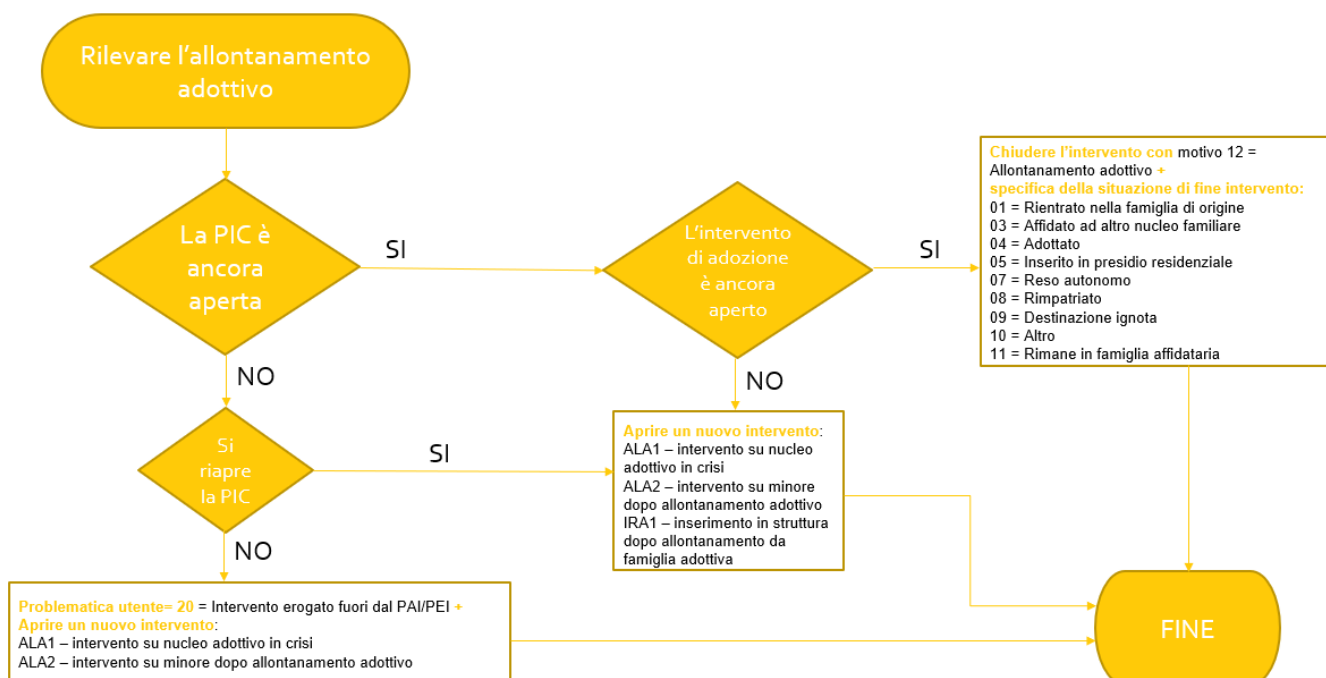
Rilevare l'allontanamento adottivo

La PIC è ancora aperta

SI

L'intervento di adozione è ancora aperto

SI

Chiudere l'intervento con motivo 12 = Allontanamento adottivo +
specifica della situazione di fine intervento:
01 = Rientrato nella famiglia di origine
03 = Affidato ad altro nucleo familiare
04 = Adottato
05 = Inserito in presidio residenziale
07 = Reso autonomo
08 = Rimpatriato
09 = Destinazione ignota
10 = Altro
11 = Rimane in famiglia affidataria

NO

NO

Si riapre la PIC

SI

Aprire un nuovo intervento:
ALA1 – intervento su nucleo adottivo in crisi
ALA2 – intervento su minore dopo allontanamento adottivo
IRA1 – inserimento in struttura dopo allontanamento da famiglia adottiva

NO

Problematica utente= 20 = Intervento erogato fuori dal PAI/PEI +
Aprire un nuovo intervento:
ALA1 – intervento su nucleo adottivo in crisi
ALA2 – intervento su minore dopo allontanamento adottivo

FINE